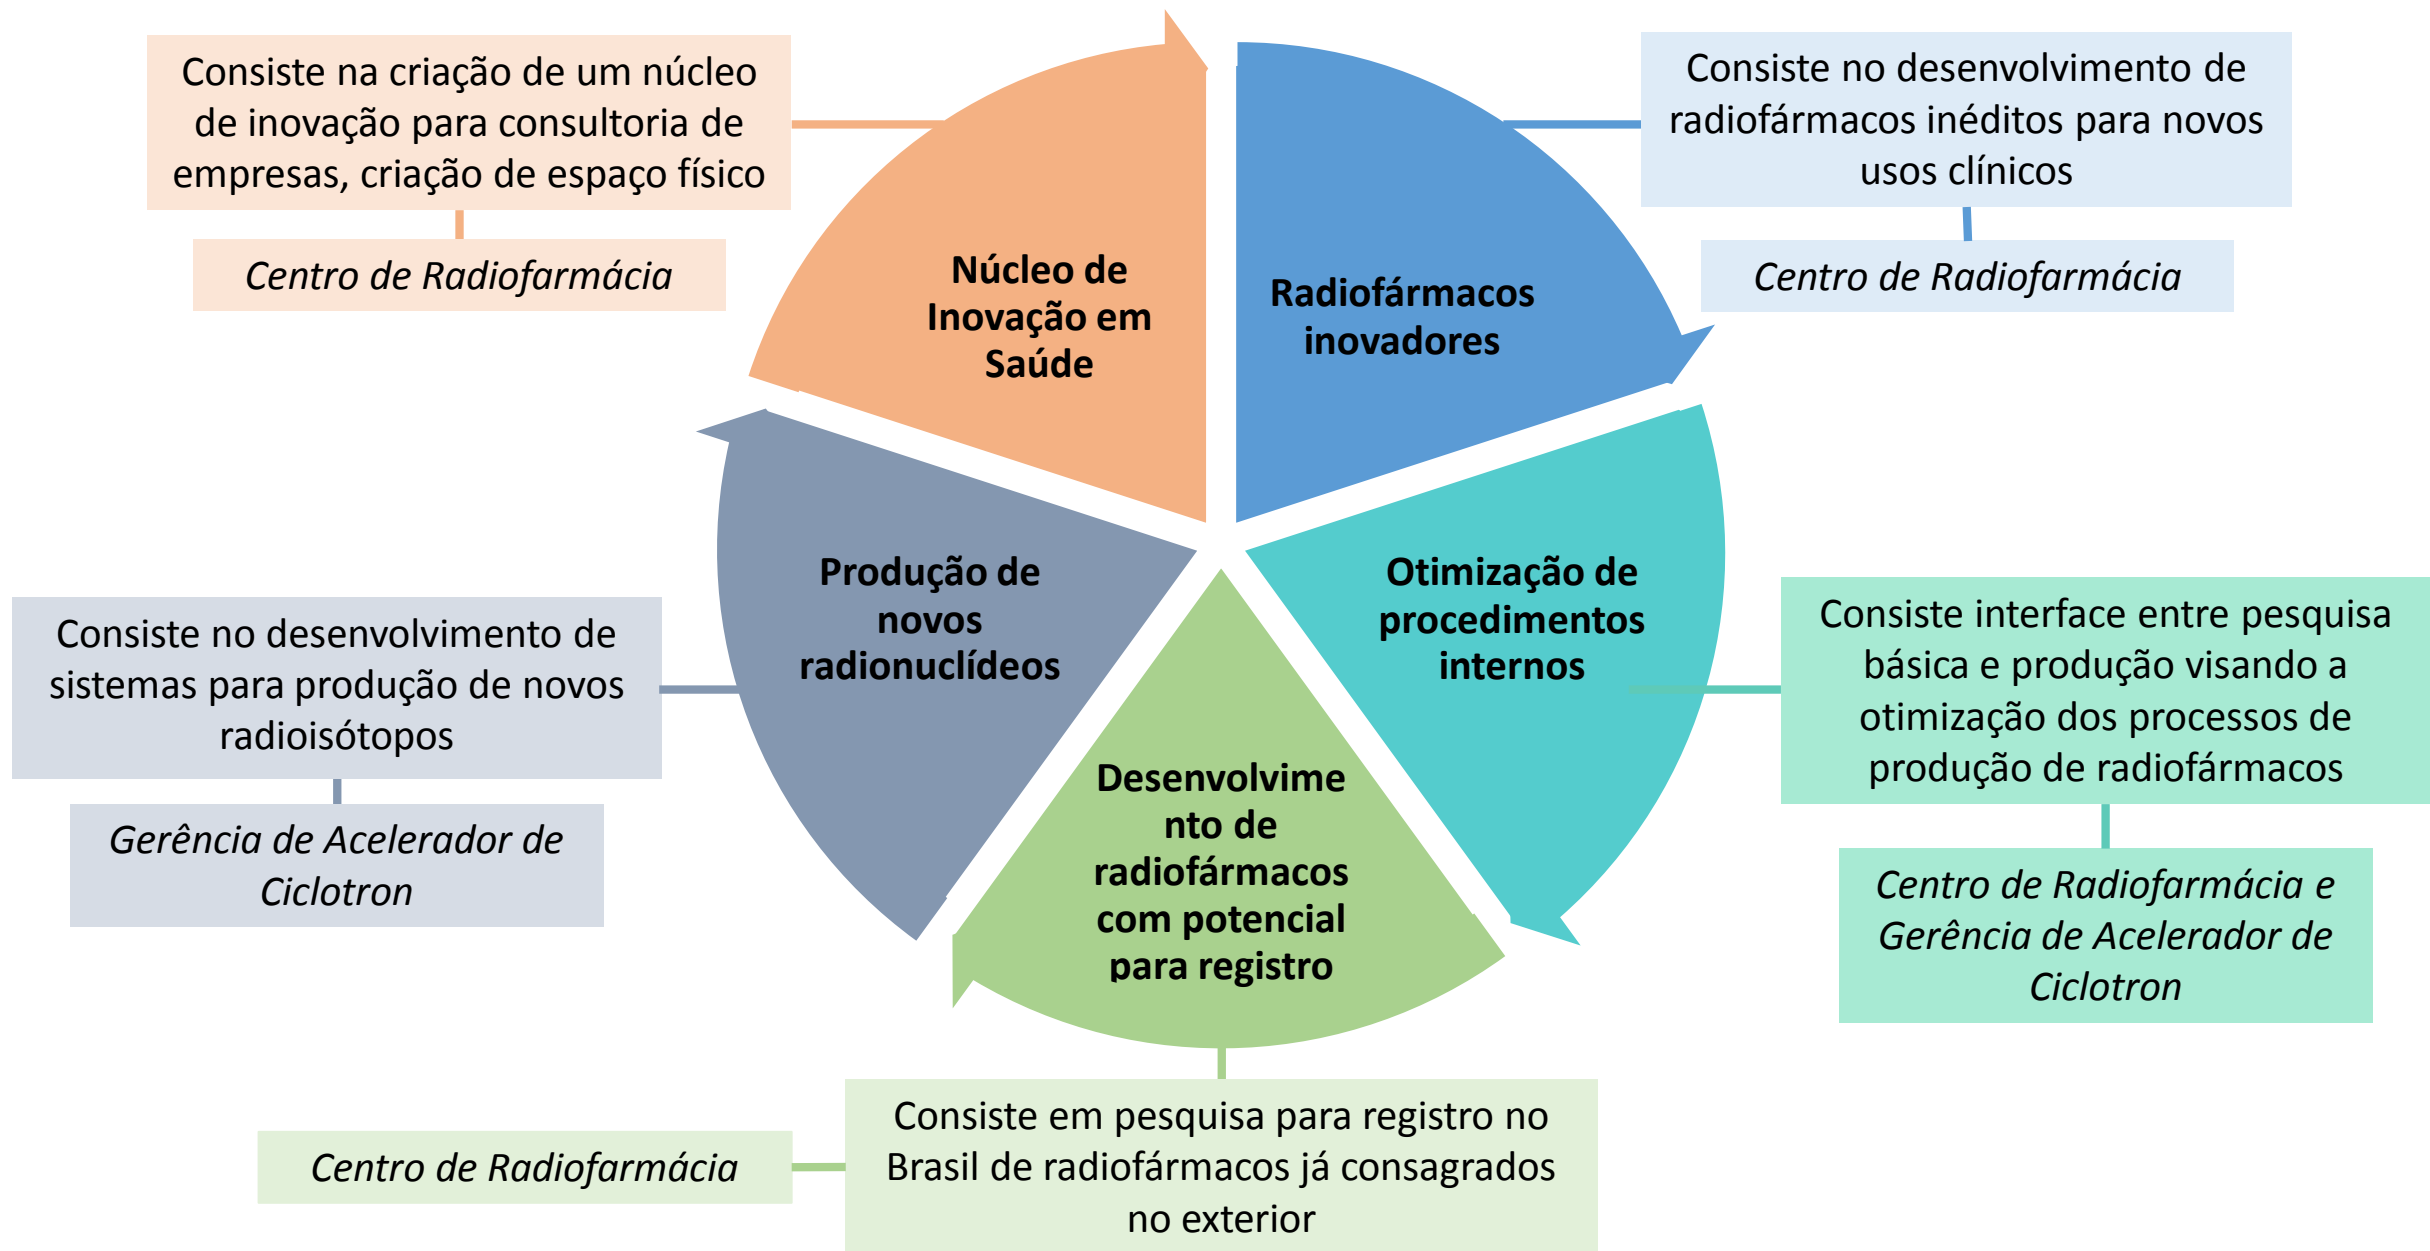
Consiste na criação de um núcleo de inovação para consultoria de empresas, criação de espaço físico

Centro de Radiofarmácia

Núcleo de Inovação em Saúde

Radiofármacos inovadores

Consiste no desenvolvimento de radiofármacos inéditos para novos usos clínicos

Centro de Radiofarmácia

Produção de novos radionuclídeos

Consiste no desenvolvimento de sistemas para produção de novos radioisótopos

Gerência de Acelerador de Ciclotron

Otimização de procedimentos internos

Consiste interface entre pesquisa básica e produção visando a otimização dos processos de produção de radiofármacos

Centro de Radiofarmácia e Gerência de Acelerador de Ciclotron

Desenvolvimento de radiofármacos com potencial para registro

Centro de Radiofarmácia

Consiste em pesquisa para registro no Brasil de radiofármacos já consagrados no exterior